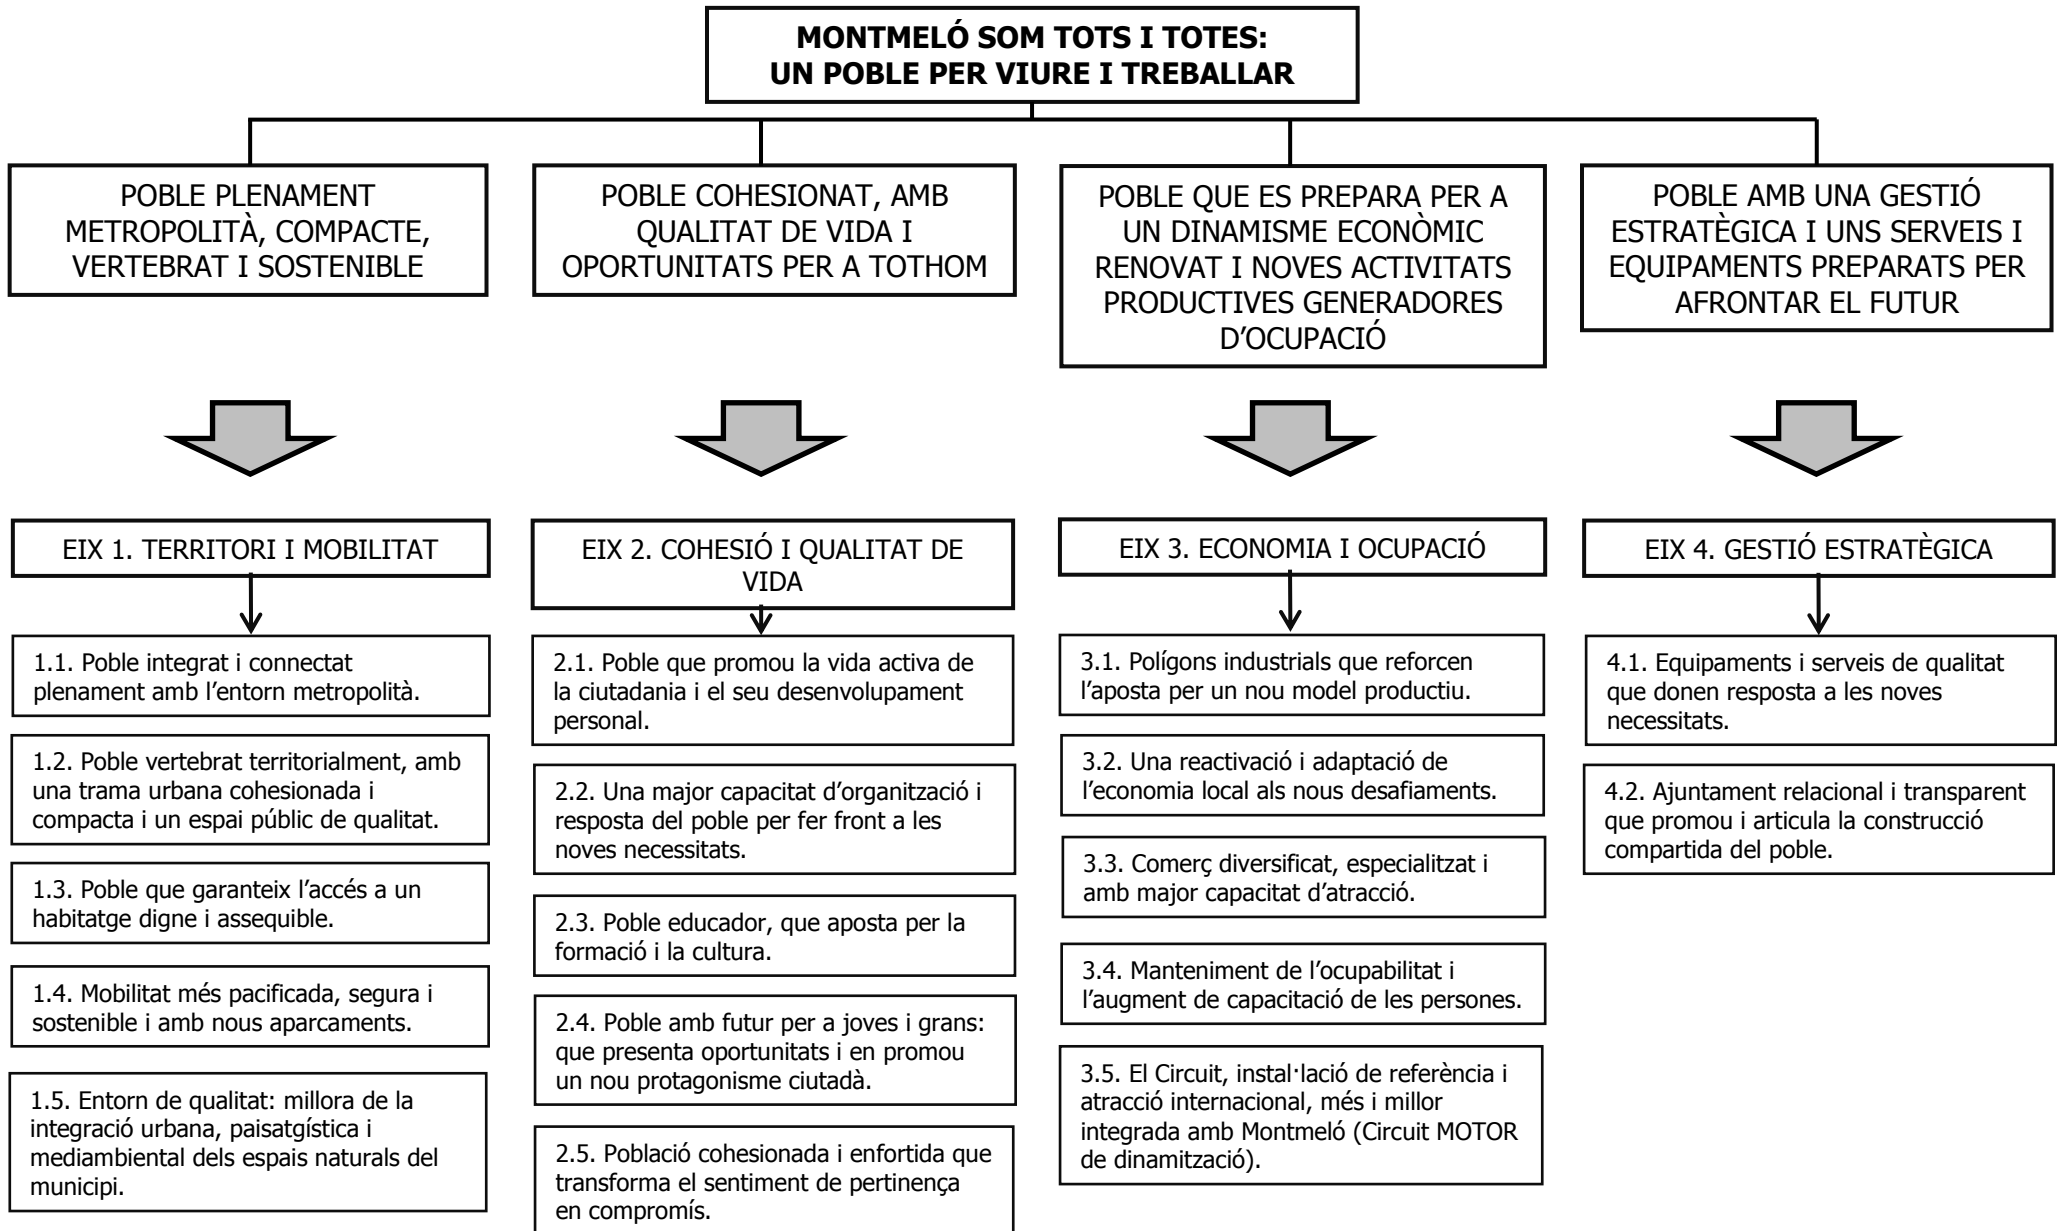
MONTMELÓ SOM TOTS I TOTES:
UN POBLE PER VIURE I TREBALLAR

POBLE PLENAMENT METROPOLITÀ, COMPACTE, VERTEBRAT I SOSTENIBLE

EIX 1. TERRITORI I MOBILITAT

1.1. Poble integrat i connectat plenament amb l'entorn metropolità.

1.2. Poble vertebrat territorialment, amb una trama urbana cohesionada i compacta i un espai públic de qualitat.

1.3. Poble que garanteix l'accés a un habitatge digne i assequible.

1.4. Mobilitat més pacificada, segura i sostenible i amb nous aparcaments.

1.5. Entorn de qualitat: millora de la integració urbana, paisatgística i mediambiental dels espais naturals del municipi.

POBLE COHESIONAT, AMB QUALITAT DE VIDA I OPORTUNITATS PER A TOTHOM

EIX 2. COHESIÓ I QUALITAT DE VIDA

2.1. Poble que promou la vida activa de la ciutadania i el seu desenvolupament personal.

2.2. Una major capacitat d'organització i resposta del poble per fer front a les noves necessitats.

2.3. Poble educador, que aposta per la formació i la cultura.

2.4. Poble amb futur per a joves i grans: que presenta oportunitats i en promou un nou protagonisme ciutadà.

2.5. Població cohesionada i enfortida que transforma el sentiment de pertinença en compromís.

POBLE QUE ES PREPARA PER A UN DINAMISME ECONÒMIC RENOVAT I NOVES ACTIVITATS PRODUCTIVES GENERADORES D'OCUPACIÓ

EIX 3. ECONOMIA I OCUPACIÓ

3.1. Polígons industrials que reforcen l'aposta per un nou model productiu.

3.2. Una reactivació i adaptació de l'economia local als nous desafiaments.

3.3. Comerç diversificat, especialitzat i amb major capacitat d'atracció.

3.4. Manteniment de l'ocupabilitat i l'augment de capacitació de les persones.

3.5. El Circuit, instal·lació de referència i atracció internacional, més i millor integrada amb Montmeló (Circuit MOTOR de dinamització).

POBLE AMB UNA GESTIÓ ESTRATÈGICA I UNS SERVEIS I EQUIPAMENTS PREPARATS PER AFRONTAR EL FUTUR

EIX 4. GESTIÓ ESTRATÈGICA

4.1. Equipaments i serveis de qualitat que donen resposta a les noves necessitats.

4.2. Ajuntament relacional i transparent que promou i articula la construcció compartida del poble.